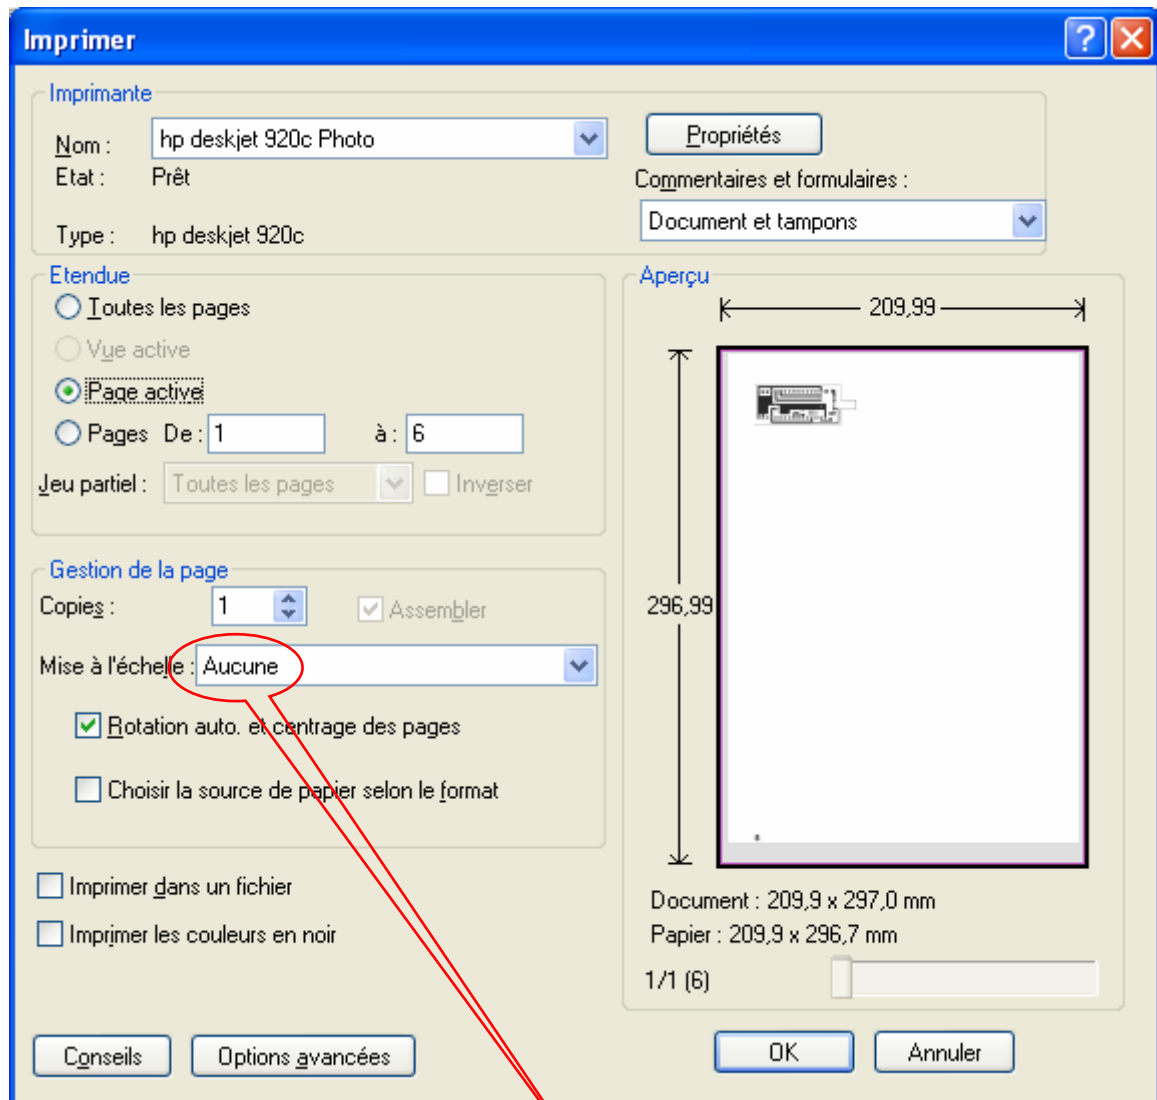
Imprimer

Imprimante

Nom : hp deskjet 920c Photo

Propriétés

Etat : Prêt

Commentaires et formulaires :

Document et tampons

Type : hp deskjet 920c

Etendue

Toutes les pages

Vue active

Page active

Pages De : 1 à : 6

Jeu partiel : Toutes les pages

Inverser

Aperçu

209,99

296,99

Gestion de la page

Copies : 1

Assembler

Mise à l'échelle : Aucune

Rotation auto. et centrage des pages

Choisir la source de papier selon le format

Imprimer dans un fichier

Imprimer les couleurs en noir

Document : 209,9 x 297,0 mm

Papier : 209,9 x 296,7 mm

1/1 (6)

Conseils

Options avancées

OK

Annuler